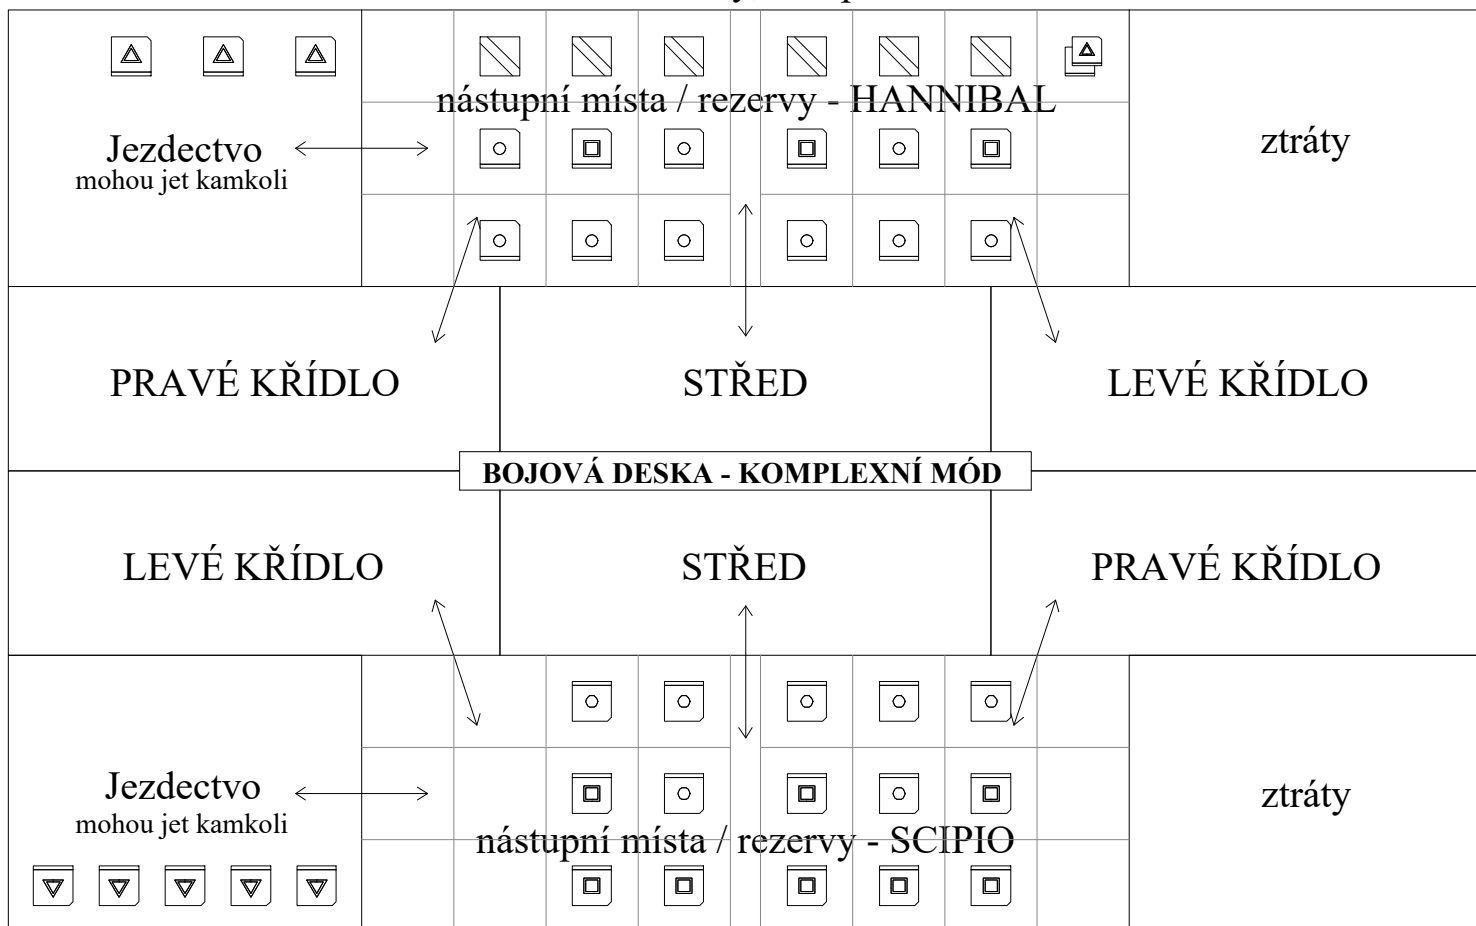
nástupní místa / rezervy - HANNIBAL

Jezdectvo
mohou jet kamkoli

ztráty

PRAVÉ KŘÍDLO

STŘED

LEVÉ KŘÍDLO

BOJOVÁ DESKA - KOMPLEXNÍ MÓD

LEVÉ KŘÍDLO

STŘED

PRAVÉ KŘÍDLO

Jezdectvo
mohou jet kamkoli

ztráty

nástupní místa / rezervy - SCIPIO